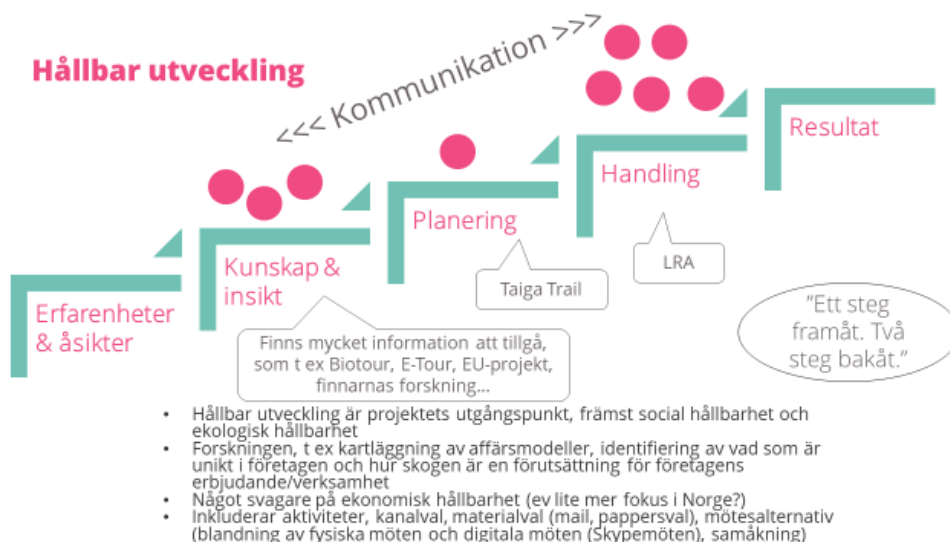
Hållbar utveckling

<<< Kommunikation >>>

Erfarenheter & åsikter

Kunskap & insikt

Planering

Handling

Resultat

Finns mycket information att tillgå, som t ex Biotour, E-Tour, EU-projekt, finnarnas forskning…

Taiga Trail

LRA

"Ett steg framåt. Två steg bakåt."

- Hållbar utveckling är projektets utgångspunkt, främst social hållbarhet och ekologisk hållbarhet
- Forskningen, t ex kartläggning av affärsmodeller, identifiering av vad som är unikt i företagen och hur skogen är en förutsättning för företagens erbjudande/verksamhet
- Något svagare på ekonomisk hållbarhet (ev lite mer fokus i Norge?)
- Inkluderar aktiviteter, kanalval, materialval (mail, pappersval), mötesalternativ (blandning av fysiska möten och digitala möten (Skypemöten), samåkning)